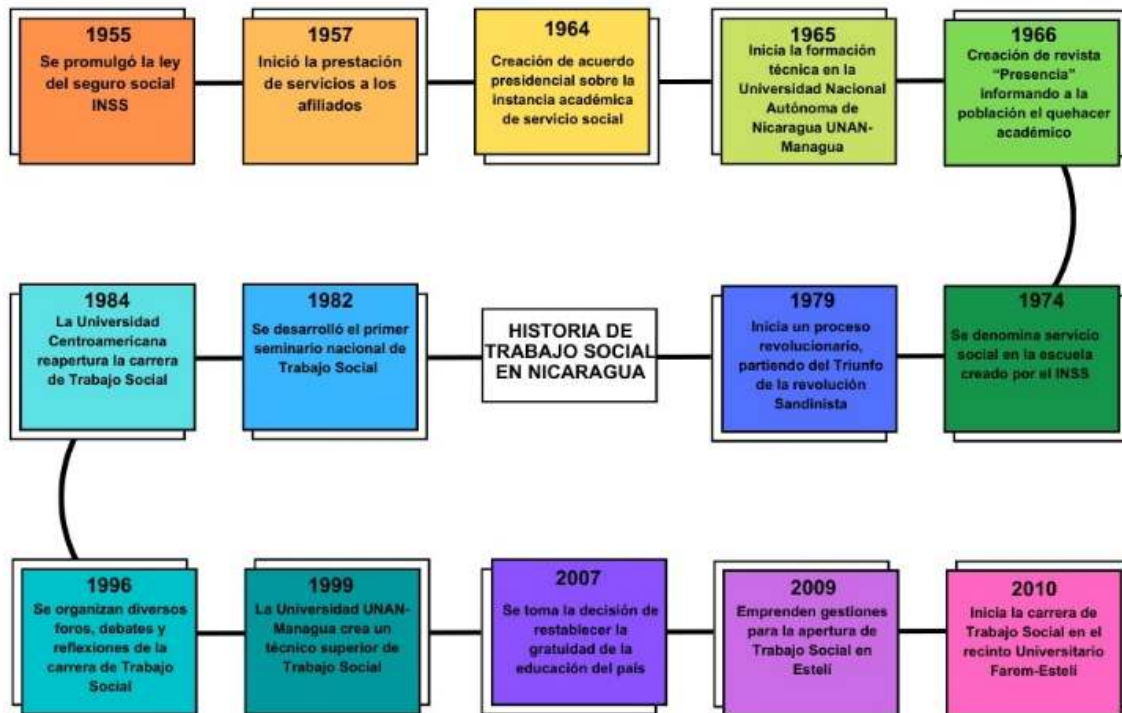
1955
Se promulgó la ley del seguro social INSS

1957
Inició la prestación de servicios a los afiliados

1964
Creación de acuerdo presidencial sobre la instancia académica de servicio social

1965
Inicia la formación técnica en la Universidad Nacional Autónoma de Nicaragua UNAN-Managua

1966
Creación de revista "Presencia" informando a la población el quehacer académico

1974
Se denomina servicio social en la escuela creado por el INSS

1979
Inicia un proceso revolucionario, partiendo del Triunfo de la revolución Sandinista

HISTORIA DE TRABAJO SOCIAL EN NICARAGUA

1982
Se desarrolló el primer seminario nacional de Trabajo Social

1984
La Universidad Centroamericana reapertura la carrera de Trabajo Social

1996
Se organizan diversos foros, debates y reflexiones de la carrera de Trabajo Social

1999
La Universidad UNAN-Managua crea un técnico superior de Trabajo Social

2007
Se toma la decisión de restablecer la gratuidad de la educación del país

2009
Emprenden gestiones para la apertura de Trabajo Social en Estelí

2010
Inicia la carrera de Trabajo Social en el recinto Universitario Farem-Estelí